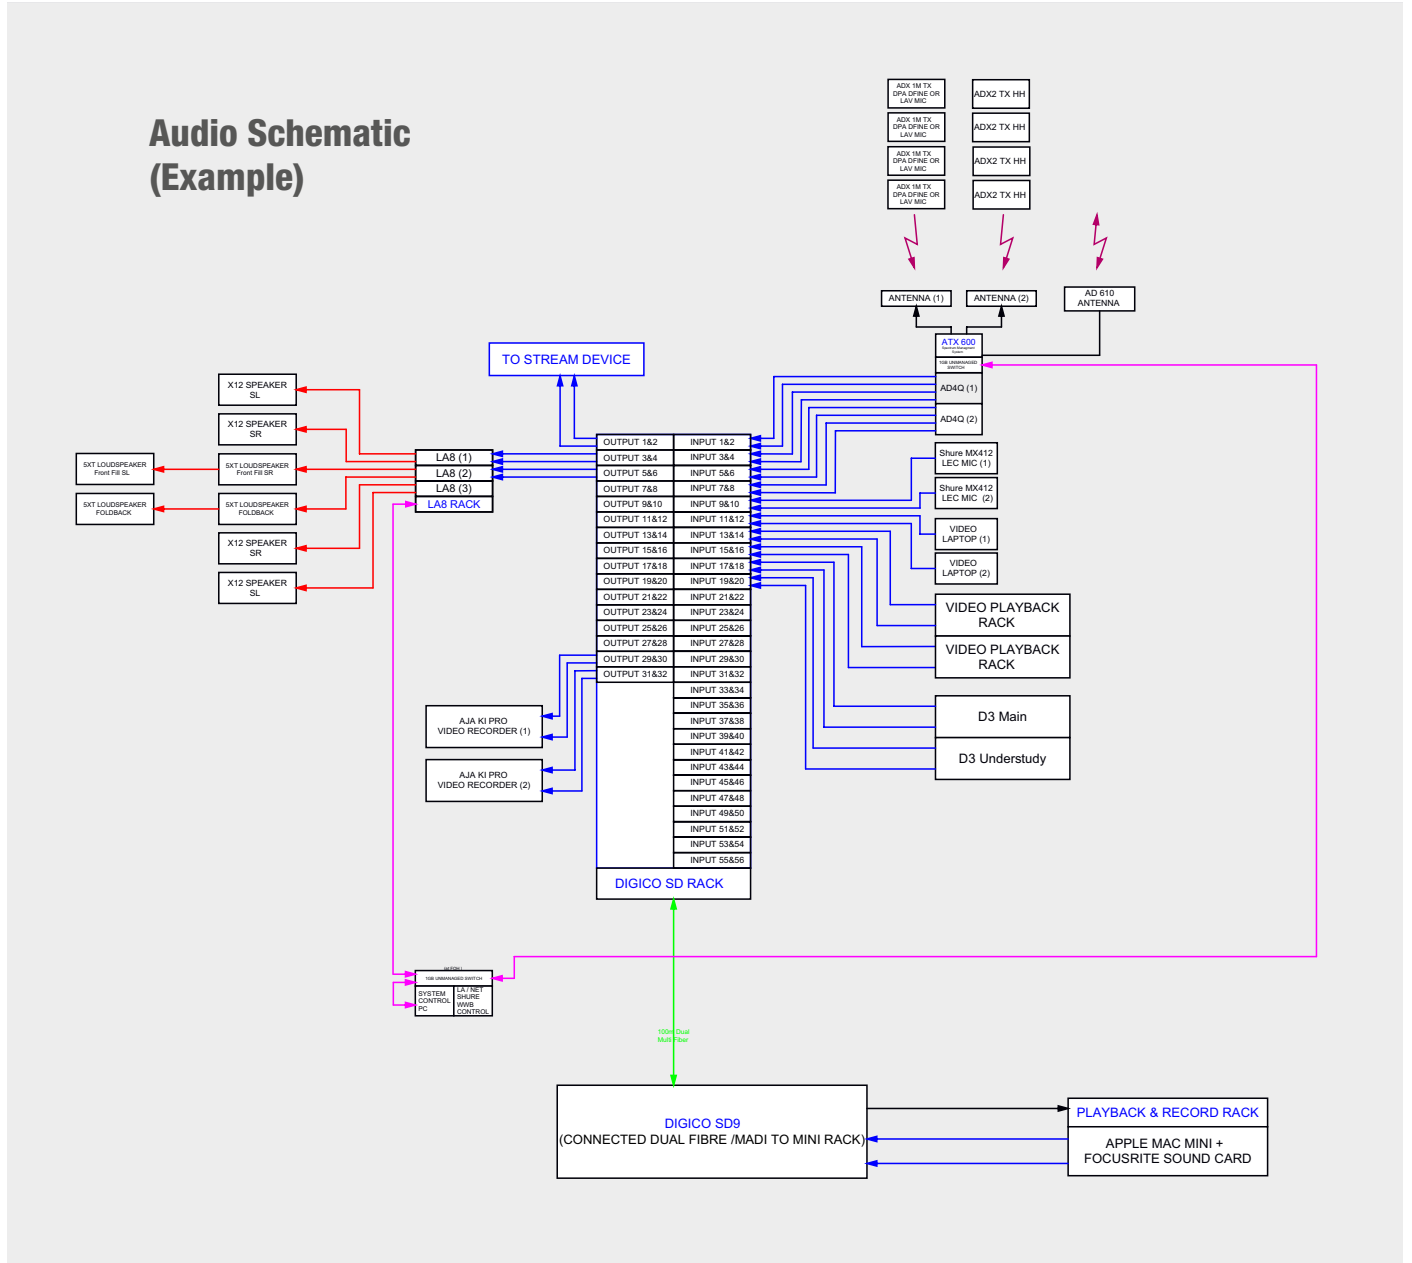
Audio Schematic
(Example)

ADX 1M TX DPA DFINE OR LAV MIC
ADX 1M TX DPA DFINE OR LAV MIC
ADX 1M TX DPA DFINE OR LAV MIC
ADX 1M TX DPA DFINE OR LAV MIC

ADX2 TX HH
ADX2 TX HH
ADX2 TX HH
ADX2 TX HH

ANTENNA (1)
ANTENNA (2)
AD 610 ANTENNA

ATX 600
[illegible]
1GB UNMANAGED SWITCH
AD4Q (1)
AD4Q (2)

TO STREAM DEVICE

X12 SPEAKER SL
X12 SPEAKER SR
SXT LOUDSPEAKER Front Fill SL
SXT LOUDSPEAKER Front Fill SR
SXT LOUDSPEAKER FOLDBACK
SXT LOUDSPEAKER FOLDBACK
X12 SPEAKER SR
X12 SPEAKER SL

LA8 (1)
LA8 (2)
LA8 (3)
LA8 RACK

| OUTPUT 1&2 | INPUT 1&2 |
|---|---|
| OUTPUT 3&4 | INPUT 3&4 |
| OUTPUT 5&6 | INPUT 5&6 |
| OUTPUT 7&8 | INPUT 7&8 |
| OUTPUT 9&10 | INPUT 9&10 |
| OUTPUT 11&12 | INPUT 11&12 |
| OUTPUT 13&14 | INPUT 13&14 |
| OUTPUT 15&16 | INPUT 15&16 |
| OUTPUT 17&18 | INPUT 17&18 |
| OUTPUT 19&20 | INPUT 19&20 |
| OUTPUT 21&22 | INPUT 21&22 |
| OUTPUT 23&24 | INPUT 23&24 |
| OUTPUT 25&26 | INPUT 25&26 |
| OUTPUT 27&28 | INPUT 27&28 |
| OUTPUT 29&30 | INPUT 29&30 |
| OUTPUT 31&32 | INPUT 31&32 |
| | INPUT 33&34 |
| | INPUT 35&36 |
| | INPUT 37&38 |
| | INPUT 39&40 |
| | INPUT 41&42 |
| | INPUT 43&44 |
| | INPUT 45&46 |
| | INPUT 47&48 |
| | INPUT 49&50 |
| | INPUT 51&52 |
| | INPUT 53&54 |
| | INPUT 55&56 |

DIGICO SD RACK

Shure MX412 LEC MIC (1)
Shure MX412 LEC MIC (2)
VIDEO LAPTOP (1)
VIDEO LAPTOP (2)
VIDEO PLAYBACK RACK
VIDEO PLAYBACK RACK
D3 Main
D3 Understudy

AJA KI PRO VIDEO RECORDER (1)
AJA KI PRO VIDEO RECORDER (2)

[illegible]
1GB UNMANAGED SWITCH
SYSTEM CONTROL PC
LA / NET SHURE WWB CONTROL

100m Dual Multi Fiber

DIGICO SD9
(CONNECTED DUAL FIBRE /MADI TO MINI RACK)

PLAYBACK & RECORD RACK
APPLE MAC MINI + FOCUSRITE SOUND CARD